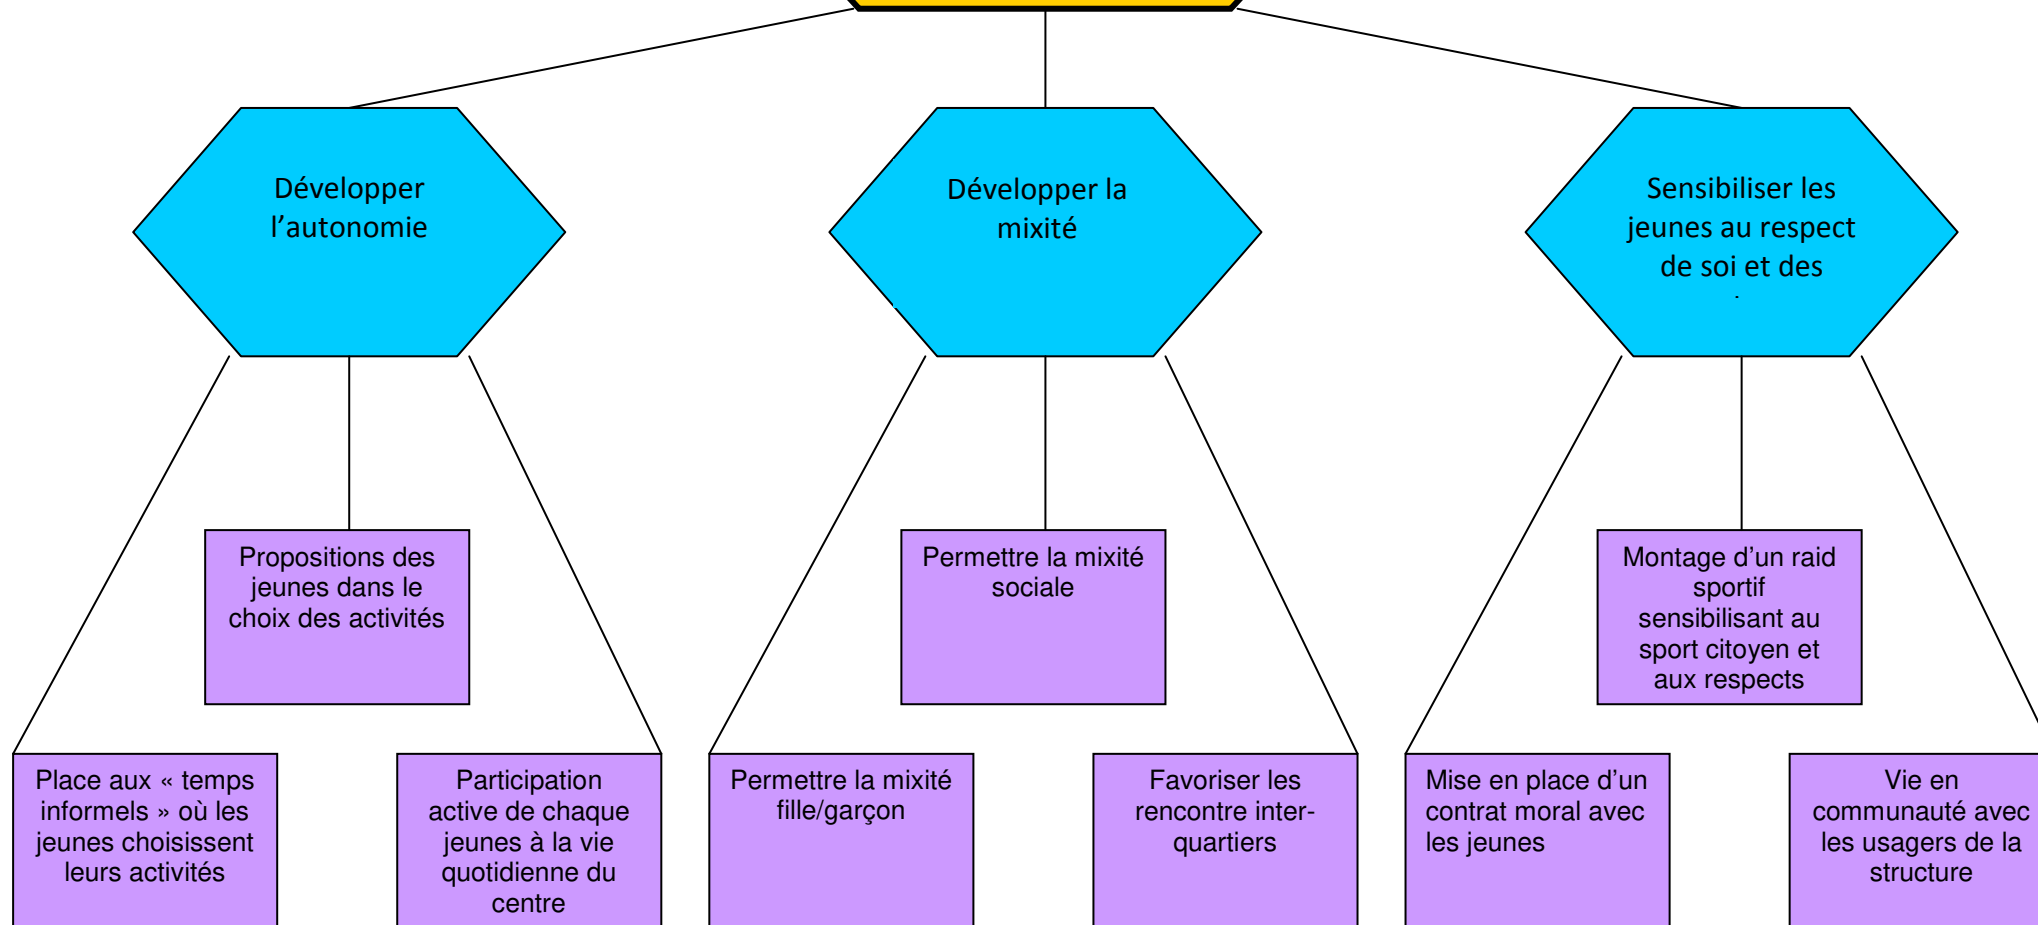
Développer l'autonomie

Développer la mixité

Sensibiliser les jeunes au respect de soi et des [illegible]

Propositions des jeunes dans le choix des activités

Permettre la mixité sociale

Montage d'un raid sportif sensibilisant au sport citoyen et aux respects

Place aux « temps informels » où les jeunes choisissent leurs activités

Participation active de chaque jeunes à la vie quotidienne du centre

Permettre la mixité fille/garçon

Favoriser les rencontre inter-quartiers

Mise en place d'un contrat moral avec les jeunes

Vie en communauté avec les usagers de la structure